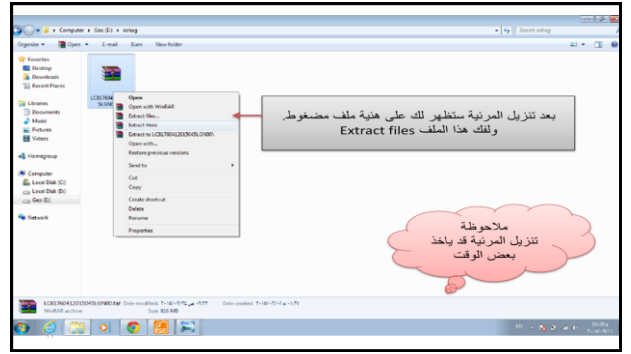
Computer ▸ Geo (E:) ▸ sohag
Search sohag
Organize ▾ Open ▾ E-mail Burn New folder

Favorites
Desktop
Downloads
Recent Places

Libraries
Documents
Music
Pictures
Videos

Homegroup

Computer
Local Disk (C:)
Local Disk (D:)
Geo (E:)

Network

LC8176041
SLGN0

Open
Open with WinRAR
Extract files...
Extract Here
Extract to LC81760412015045LGN00\
Open with...
Restore previous versions
Send to
Cut
Copy
Create shortcut
Delete
Rename
Properties

بعد تنزيل المرئية ستظهر لك على هئية ملف مضغوط. ولفك هذا الملف Extract files

ملاحوظة
تنزيل المرئية قد ياخذ بعض الوقت

LC81760412015045LGN00.tar Date modified: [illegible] Date created: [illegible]
WinRAR archive Size: 916 MB